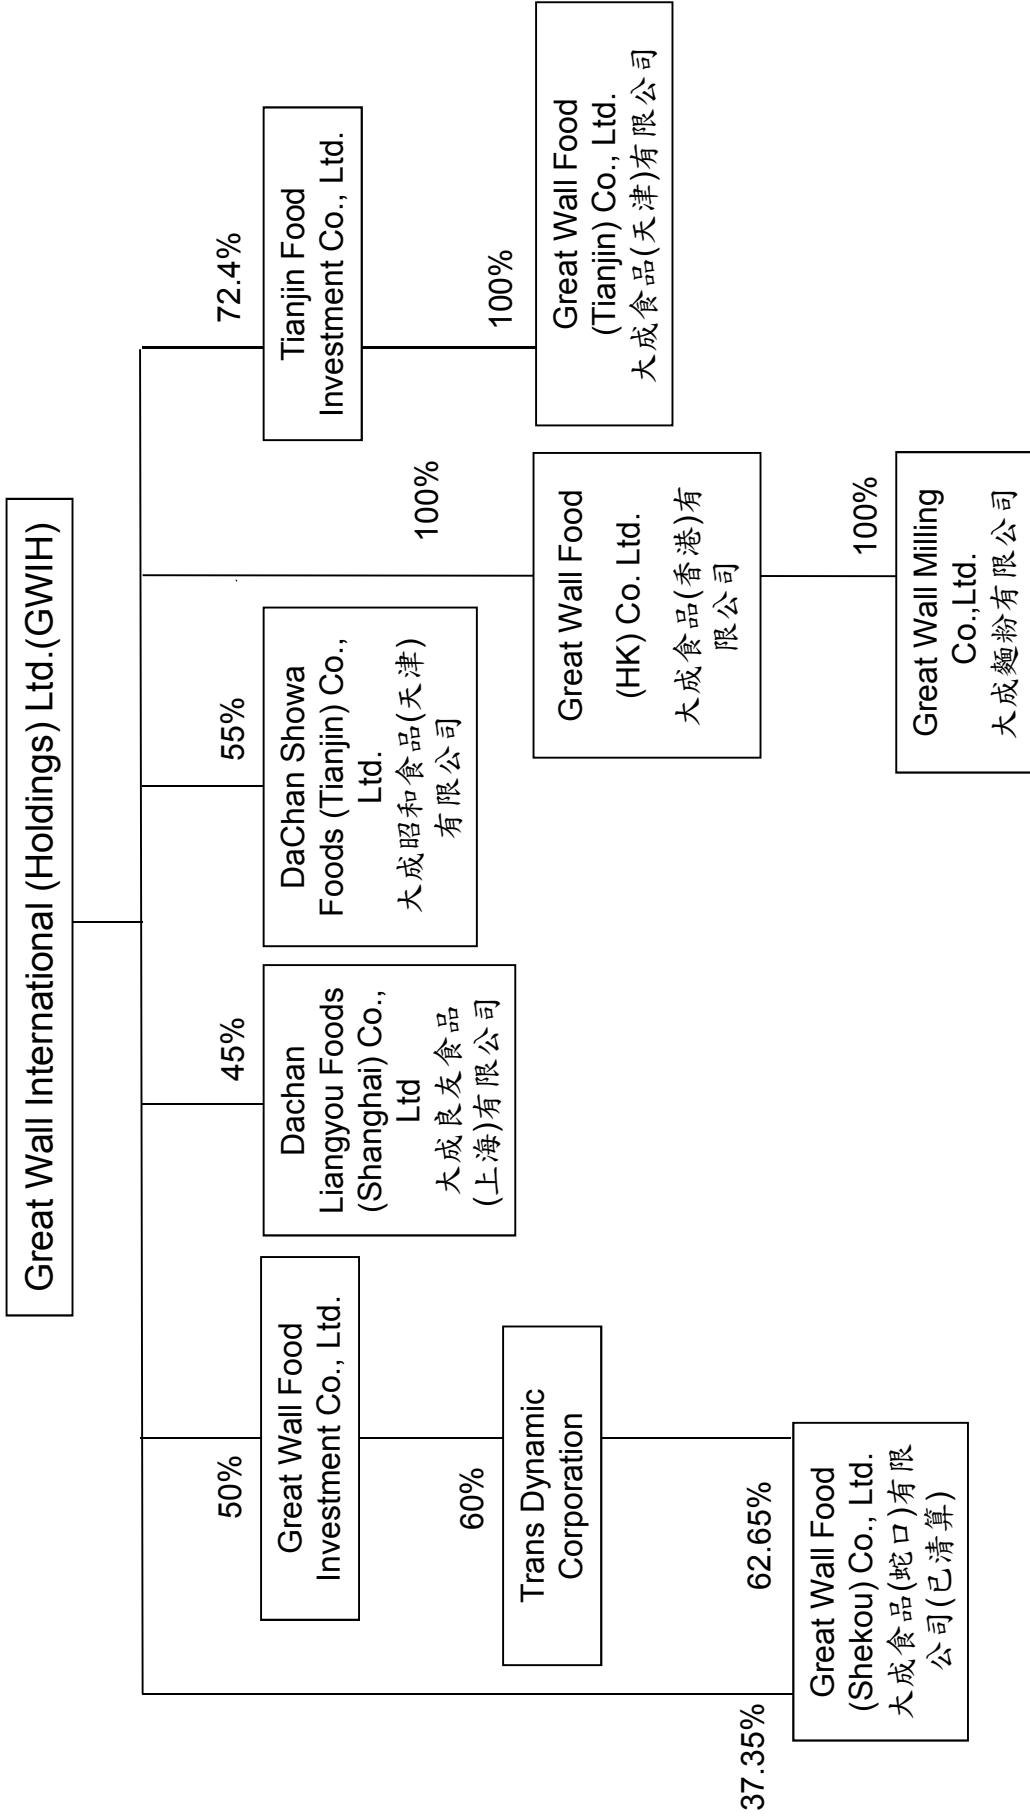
Great Wall International (Holdings) Ltd.(GWIH)

72.4%

Tianjin Food Investment Co., Ltd.

100%

Great Wall Food (Tianjin) Co., Ltd.
大成食品(天津)有限公司

100%

Great Wall Food (HK) Co. Ltd.
大成食品(香港)有限公司

100%

Great Wall Milling Co.,Ltd.
大成麵粉有限公司

55%

DaChan Showa Foods (Tianjin) Co., Ltd.
大成昭和食品(天津)有限公司

45%

Dachan Liangyou Foods (Shanghai) Co., Ltd
大成良友食品(上海)有限公司

50%

Great Wall Food Investment Co., Ltd.

60%

Trans Dynamic Corporation

62.65%

Great Wall Food (Shekou) Co., Ltd.
大成食品(蛇口)有限公司(已清算)

37.35%